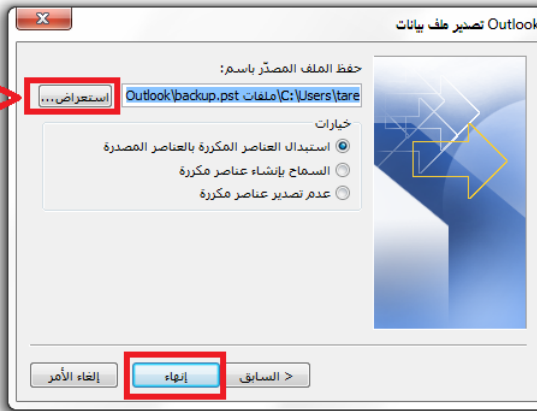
Outlook تصدير ملف بيانات

حفظ الملف المصدّر باسم:

C:\Users\tare\ملفات Outlook\backup.pst

استعراض...

خيارات

استبدال العناصر المكررة بالعناصر المصدرة

السماح بإنشاء عناصر مكررة

عدم تصدير عناصر مكررة

< السابق

إنهاء

إلغاء الأمر